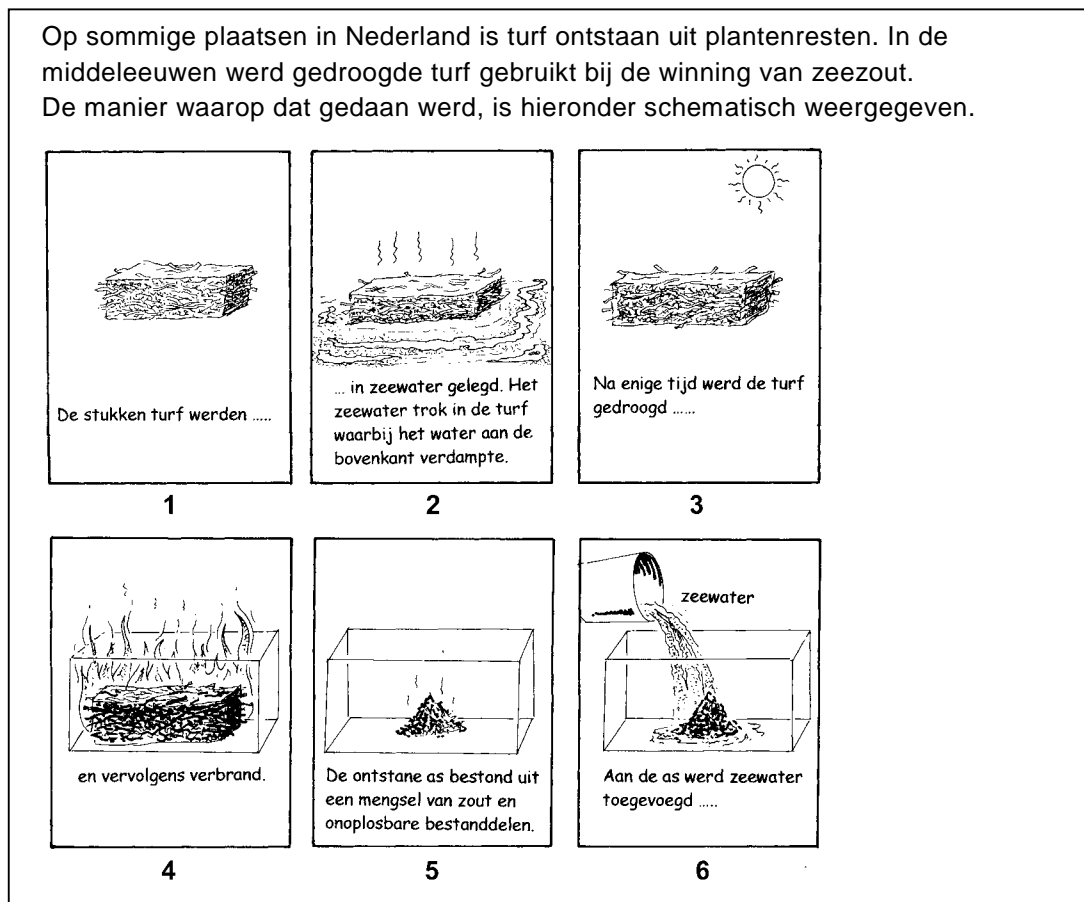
Op sommige plaatsen in Nederland is turf ontstaan uit plantenresten. In de middeleeuwen werd gedroogde turf gebruikt bij de winning van zeezout. De manier waarop dat gedaan werd, is hieronder schematisch weergegeven.

De stukken turf werden .....

1

... in zeewater gelegd. Het zeewater trok in de turf waarbij het water aan de bovenkant verdampte.

2

Na enige tijd werd de turf gedroogd ......

3

en vervolgens verbrand.

4

De ontstane as bestond uit een mengsel van zout en onoplosbare bestanddelen.

5

zeewater

Aan de as werd zeewater toegevoegd .....

6